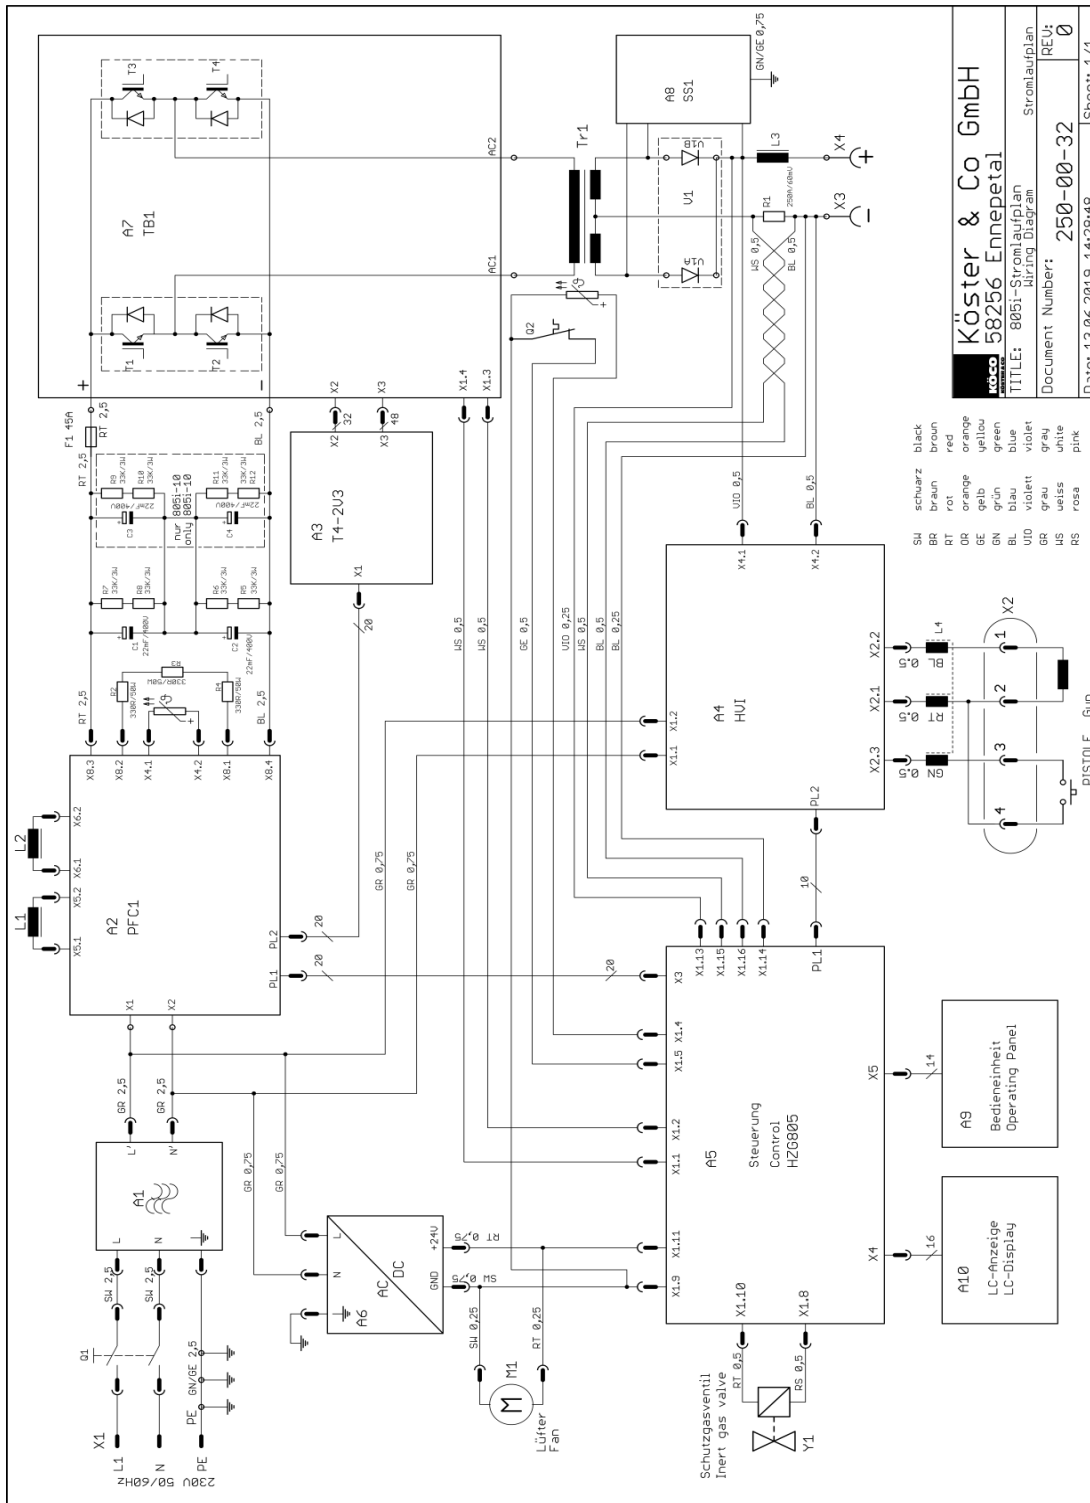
Köster & Co GmbH
58256 Ennepetal
TITLE: 805i-Stromlaufplan Wiring Diagram
Stromlaufplan
Document Number: 250-00-32
REV: 0
Date: 13.06.2019 14:29:49
Sheet: 1/1

| SW | schwarz | black |
|---|---|---|
| BR | braun | broun |
| RT | rot | red |
| OR | orange | orange |
| GE | gelb | yellow |
| GN | grün | green |
| BL | blau | blue |
| VIO | violett | violet |
| GR | grau | gray |
| WS | weiss | white |
| RS | rosa | pink |

A7
TB1
T1 T2 T3 T4
AC1 AC2
+ -
X2 X3 X1.4 X1.3
A8
SS1
GN/GE 0,75
Tr1
V1
L3
R1
250A/60mV
X4 +
X3 -
WS 0,5 BL 0,5
Q2
F1 45A
RT 2,5
BL 2,5
R9 33K/3W R10 33K/3W R11 33K/3W R12 33K/3W
C3 22mF/400V C4 22mF/400V
nur 805i-10
only 805i-10
R7 33K/3W R8 33K/3W R6 33K/3W R5 33K/3W
C1 22mF/400V C2 22mF/400V
R3 330R/50W
R2 330R/50W R4 330R/50W
X2 32 X3 48
A3
T4-2V3
X1
20
WS 0,5 WS 0,5 GE 0,5 VIO 0,25 WS 0,5 BL 0,5 BL 0,25
VIO 0,5 BL 0,5
X4.1 X4.2
A4
HVI
X1.2 X1.1
X2.2 X2.1 X2.3
L4
BL 0,5 RT 0,5 GN 0,5
X2
1 2 3 4
PISTOLE Gun
PL2
10
RT 2,5 X8.3 X8.2 X4.1 X4.2 X8.1 BL 2,5 X8.4
L2 L1
X6.2 X6.1 X5.2 X5.1
A2
PFC1
PL2 PL1
20 20
GR 0,75 GR 0,75
X1 X2
X1.13 X1.15 X1.16 X1.14 PL1
X3 20
X1.4 X1.5 X1.2 X1.1 X1.11 X1.9 X1.10 X1.8
A5
Steuerung
Control
HZG805
X5 14
X4 16
A9
Bedieneinheit
Operating Panel
A10
LC-Anzeige
LC-Display
GR 2,5 GR 2,5
L' N'
A1
L N
SW 2,5 SW 2,5
GR 0,75 GR 0,75
L N
A6
AC DC
+24V GND
RT 0,5 SW 0,5
SW 0,25 RT 0,25
M1
M
Lüfter
Fan
Q1
X1
L1 N PE PE
PE GN/GE 2,5
230V 50/60Hz
Schutzgasventil
Inert gas valve
RT 0,5 RS 0,5
Y1